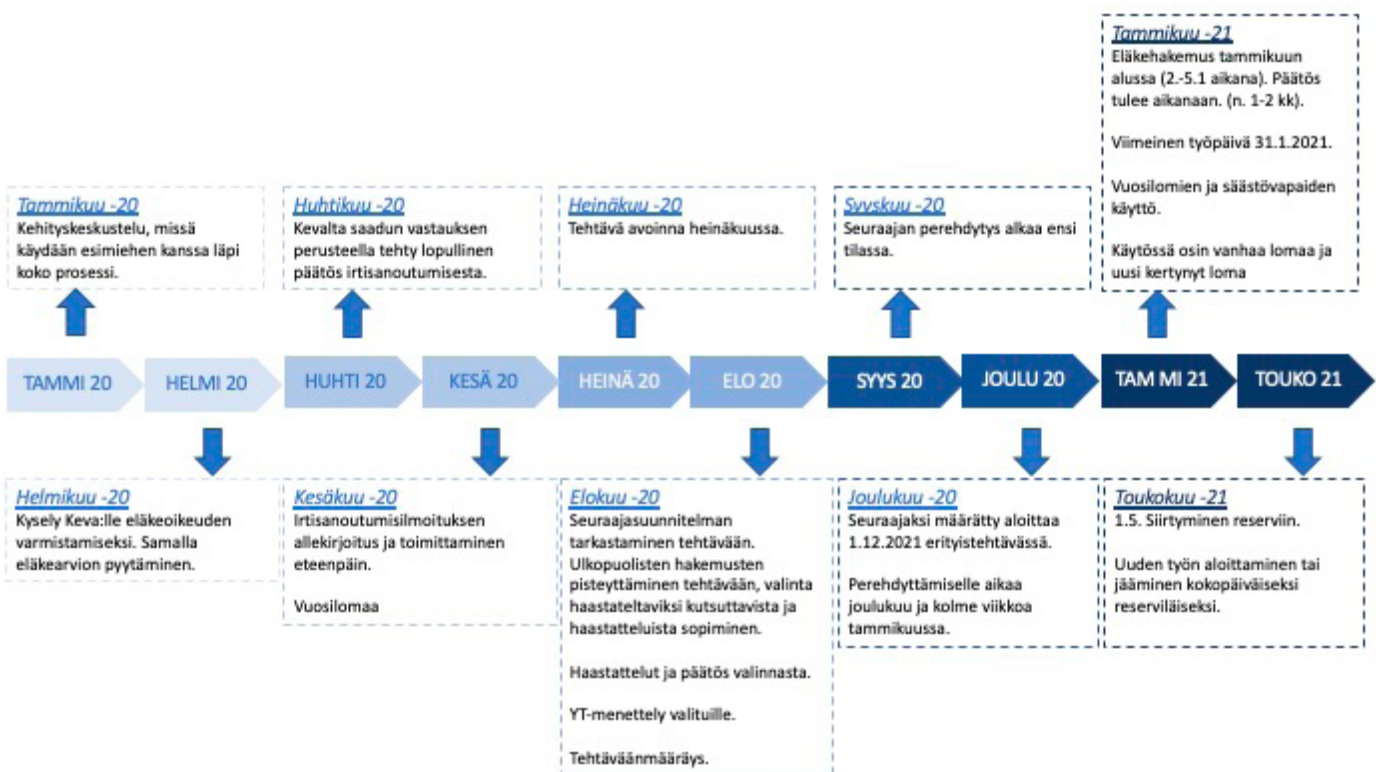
Tammikuu -21
Eläkehakemus tammikuun alussa (2.-5.1 aikana). Päätös tulee aikanaan. (n. 1-2 kk).

Viimeinen työpäivä 31.1.2021.

Vuosilomien ja säästövapaiden käyttö.

Käytössä osin vanhaa lomaa ja uusi kertynyt loma

Tammikuu -20
Kehityskeskustelu, missä käydään esimiehen kanssa läpi koko prosessi.

Huhtikuu -20
Kevalta saadun vastauksen perusteella tehty lopullinen päätös irtisanoutumisesta.

Heinäkuu -20
Tehtävä avoinna heinäkuussa.

Syyskuu -20
Seuraajan perehdytys alkaa ensi tilassa.

TAMMI 20
HELMI 20
HUHTI 20
KESÄ 20
HEINÄ 20
ELO 20
SYYS 20
JOULU 20
TAM MI 21
TOUKO 21

Helmikuu -20
Kysely Keva:lle eläkeoikeuden varmistamiseksi. Samalla eläkearvion pyytäminen.

Kesäkuu -20
Irtisanoutumisilmoituksen allekirjoitus ja toimittaminen eteenpäin.

Vuosilomaa

Elokuu -20
Seuraajasuunnitelman tarkastaminen tehtävään. Ulkopuolisten hakemusten pisteyttäminen tehtävään, valinta haastateltaviksi kutsuttavista ja haastatteluista sopiminen.

Haastattelut ja päätös valinnasta.

YT-menettely valituille.

Tehtäväänmääräys.

Joulukuu -20
Seuraajaksi määrätty aloittaa 1.12.2021 erityistehtävässä.

Perehdyttämiselle aikaa joulukuu ja kolme viikkoa tammikuussa.

Toukokuu -21
1.5. Siirtyminen reserviin.

Uuden työn aloittaminen tai jääminen kokopäiväiseksi reserviläiseksi.